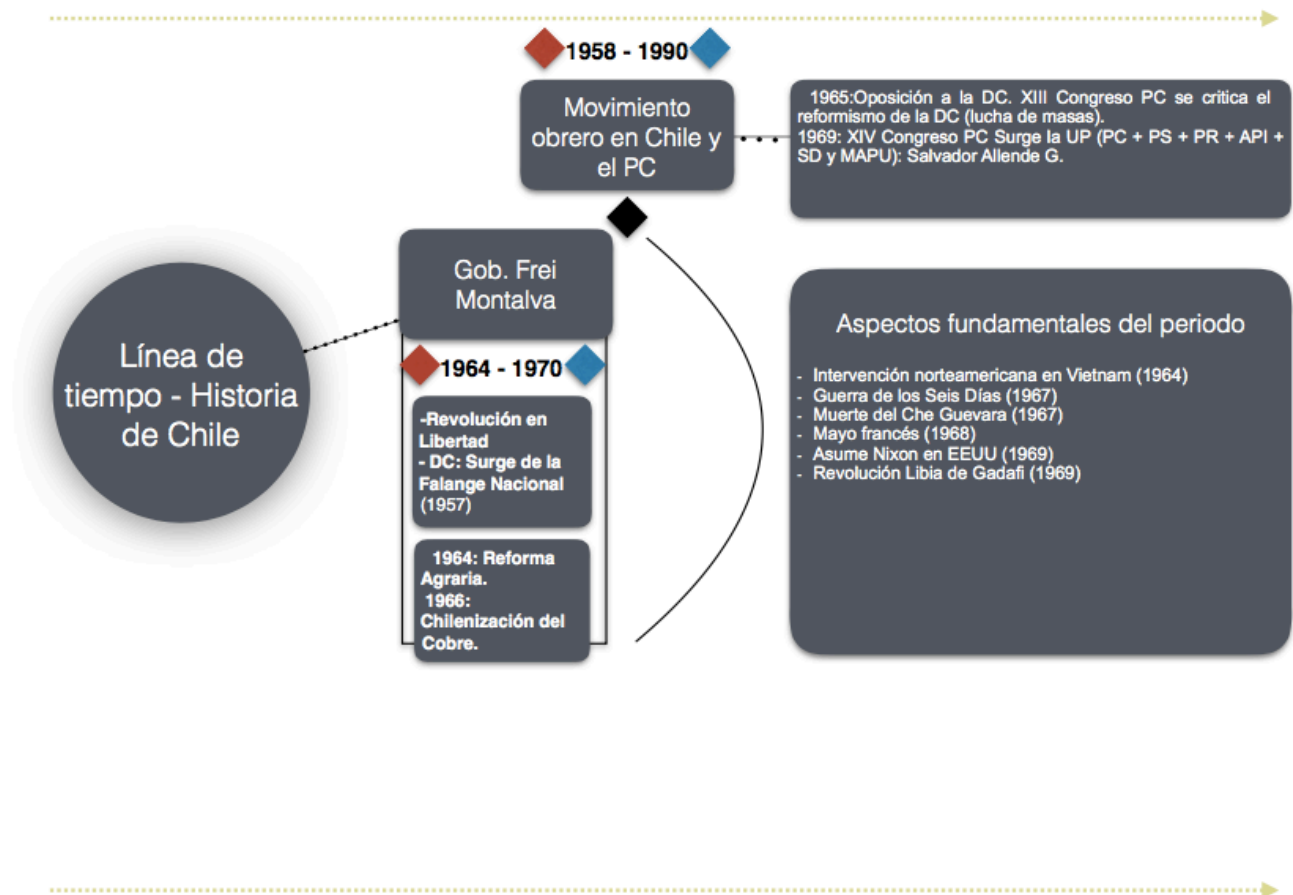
1958 - 1990

Movimiento obrero en Chile y el PC

1965:Oposición a la DC. XIII Congreso PC se critica el reformismo de la DC (lucha de masas).
1969: XIV Congreso PC Surge la UP (PC + PS + PR + API + SD y MAPU): Salvador Allende G.

Línea de tiempo - Historia de Chile

Gob. Frei Montalva

1964 - 1970

-Revolución en Libertad
- DC: Surge de la Falange Nacional (1957)

1964: Reforma Agraria.
1966: Chilenización del Cobre.

Aspectos fundamentales del periodo

- Intervención norteamericana en Vietnam (1964)
- Guerra de los Seis Días (1967)
- Muerte del Che Guevara (1967)
- Mayo francés (1968)
- Asume Nixon en EEUU (1969)
- Revolución Libia de Gadafi (1969)